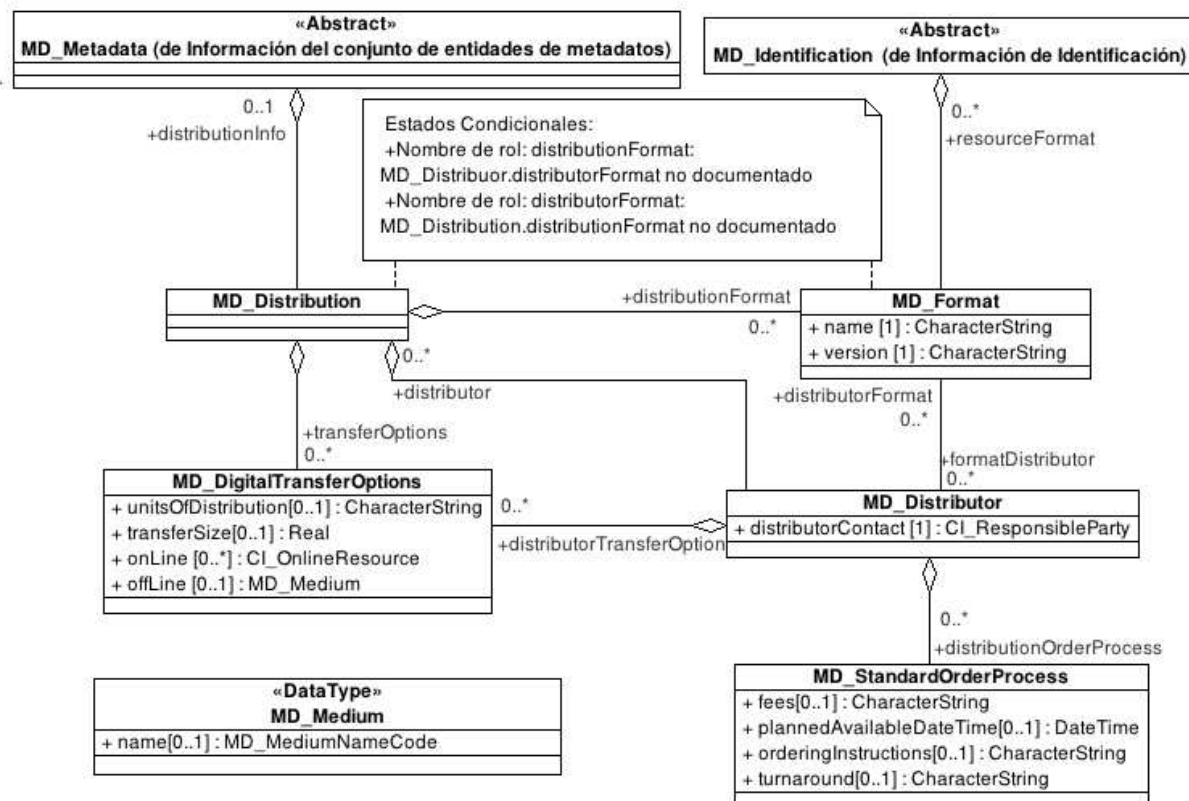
«Abstract»
MD_Metadata (de Información del conjunto de entidades de metadatos)

«Abstract»
MD_Identification (de Información de Identificación)

0..1
+distributionInfo

Estados Condicionales:
+Nombre de rol: distributionFormat:
MD_Distribuor.distributorFormat no documentado
+Nombre de rol: distributorFormat:
MD_Distribution.distributionFormat no documentado

0..*
+resourceFormat

MD_Distribution

+distributionFormat
0..*

MD_Format
+ name [1] : CharacterString
+ version [1] : CharacterString

0..*
+distributor

+distributorFormat
0..*

+transferOptions
0..*

+formatDistributor
0..*

MD_DigitalTransferOptions
+ unitsOfDistribution[0..1] : CharacterString
+ transferSize[0..1] : Real
+ onLine [0..*] : CI_OnlineResource
+ offLine [0..1] : MD_Medium

0..*
+distributorTransferOption

MD_Distributor
+ distributorContact [1] : CI_ResponsibleParty

0..*
+distributionOrderProcess

«DataType»
MD_Medium
+ name[0..1] : MD_MediumNameCode

MD_StandardOrderProcess
+ fees[0..1] : CharacterString
+ plannedAvailableDateTime[0..1] : DateTime
+ orderingInstructions[0..1] : CharacterString
+ turnaround[0..1] : CharacterString